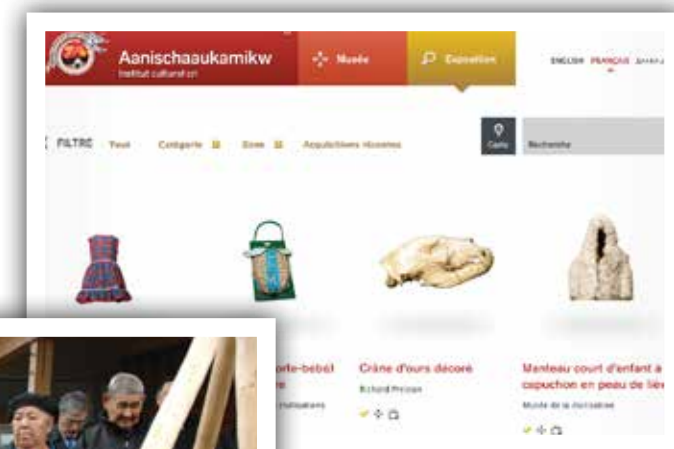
Aanischaaukamikw
Institut culturel cri

Musée

Exposition

ENGLISH FRANÇAIS

FILTRE Tout Catégorie Zone Acquisitions récentes

Carte

Recherche

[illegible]orte-bébé
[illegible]

Crâne d'ours décoré
Richard Preston

Manteau court d'enfant à capuchon en peau de lièv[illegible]
Musée de la civilisation